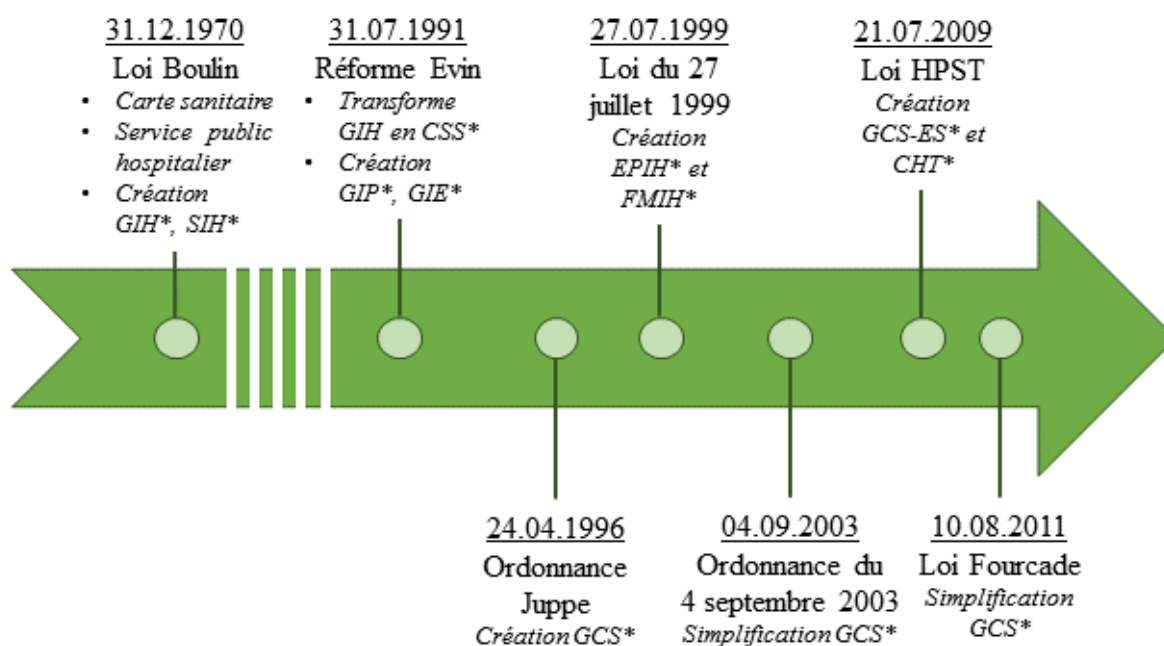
31.12.1970
Loi Boulin
• Carte sanitaire
• Service public hospitalier
• Création GIH*, SIH*

31.07.1991
Réforme Evin
• Transforme GIH en CSS*
• Création GIP*, GIE*

27.07.1999
Loi du 27 juillet 1999
Création EPIH* et FMIH*

21.07.2009
Loi HPST
Création GCS-ES* et CHT*

24.04.1996
Ordonnance Juppe
Création GCS*

04.09.2003
Ordonnance du 4 septembre 2003
Simplification GCS*

10.08.2011
Loi Fourcade
Simplification GCS*